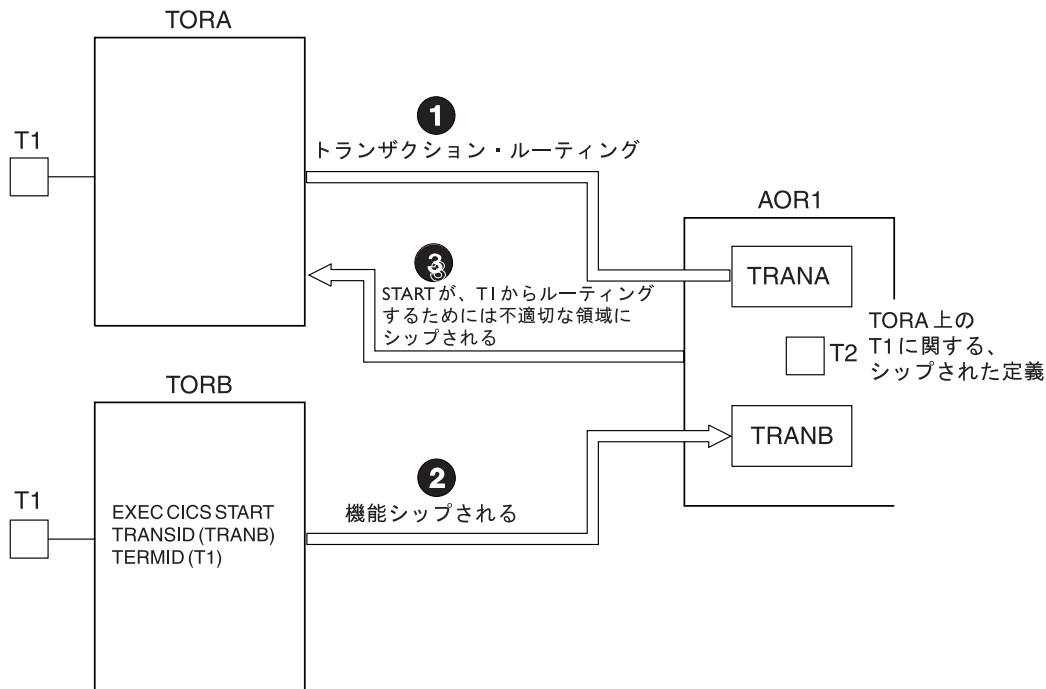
TORA

T1

1
トランザクション・ルーティング

AOR1

TRANA

3
STARTが、TIからルーティングするためには不適切な領域にシップされる

TORA上の
T1に関する、
シップされた定義

T2

TORB

TRANB

T1

EXEC CICS START
TRANSID (TRANB)
TERMID (T1)

2
機能シップされる